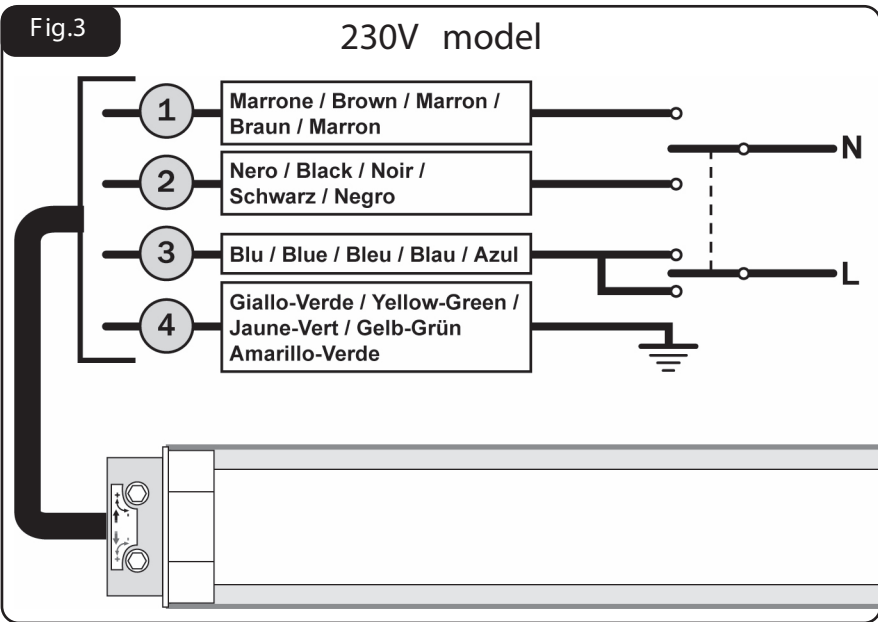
Fig.3

230V model

1
Marrone / Brown / Marron / Braun / Marron

2
Nero / Black / Noir / Schwarz / Negro

3
Blu / Blue / Bleu / Blau / Azul

4
Giallo-Verde / Yellow-Green / Jaune-Vert / Gelb-Grün Amarillo-Verde

N

L